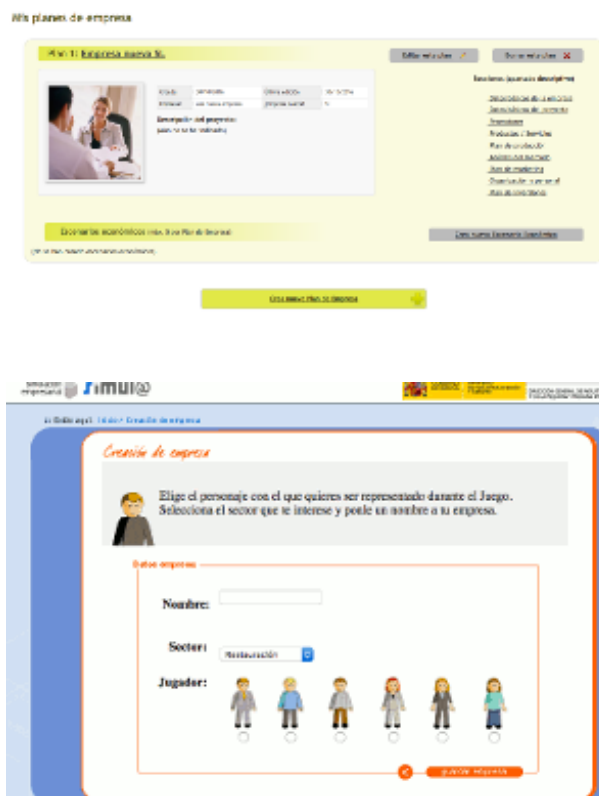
Mis planes de empresa

Plan 1: Empresa nueva S.

Editar estructura

Borrar estructura

| Estado | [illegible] | Última edición | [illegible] |
|---|---|---|---|
| Sectores | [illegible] | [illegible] | 1 |

Descripción del proyecto:
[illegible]

Secciones (apartado descriptivo)

Descripción de la empresa
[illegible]
Promotores
Productos / Servicios
Plan de producción
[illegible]
Plan de marketing
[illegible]
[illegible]

Escenarios económicos (más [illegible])

Crear nuevo Escenario Económico

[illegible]

Crear nuevo Plan de Empresa

simulación empresarial simul@

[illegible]

Usted está aquí: Inicio > Creación de empresa

Creación de empresa

Elige el personaje con el que quieres ser representado durante el Juego. Selecciona el sector que te interese y ponle un nombre a tu empresa.

Datos empresa

Nombre:

Sector: Restauración

Jugador:

GUARDAR EMPRESA